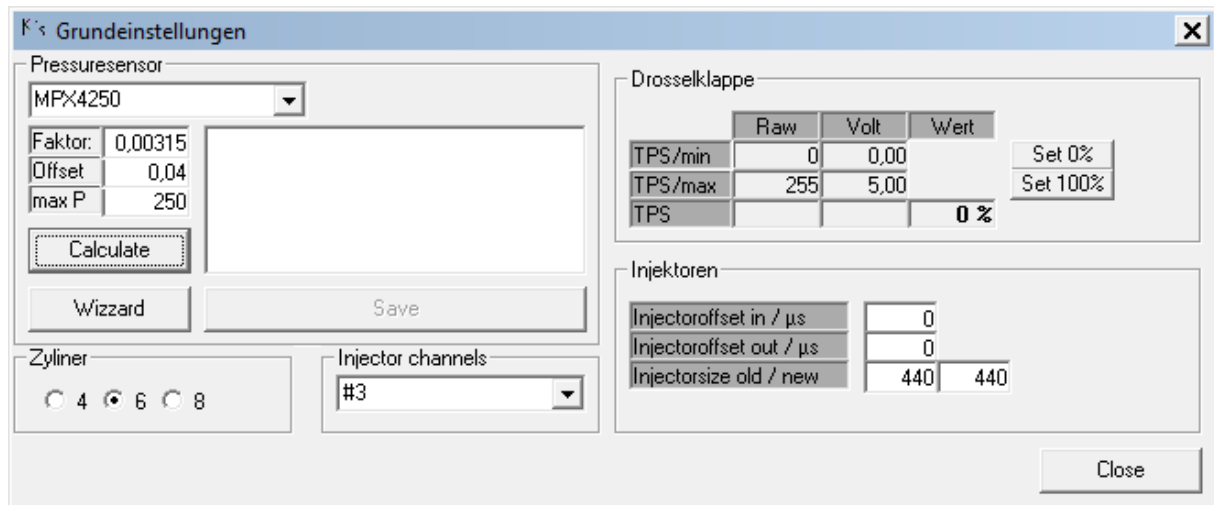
K's Grundeinstellungen

Pressuresensor

MPX4250

| Faktor: | 0,00315 |
|---|---|
| Offset | 0,04 |
| max P | 250 |

Calculate

Wizzard

Save

Zyliner

4 6 8

Injector channels

#3

Drosselklappe

| | Raw | Volt | Wert |
|---|---|---|---|
| TPS/min | 0 | 0,00 | |
| TPS/max | 255 | 5,00 | |
| TPS | | | 0 % |

Set 0%

Set 100%

Injektoren

| Injectoroffset in / µs | 0 | |
|---|---|---|
| Injectoroffset out / µs | 0 | |
| Injectorsize old / new | 440 | 440 |

Close